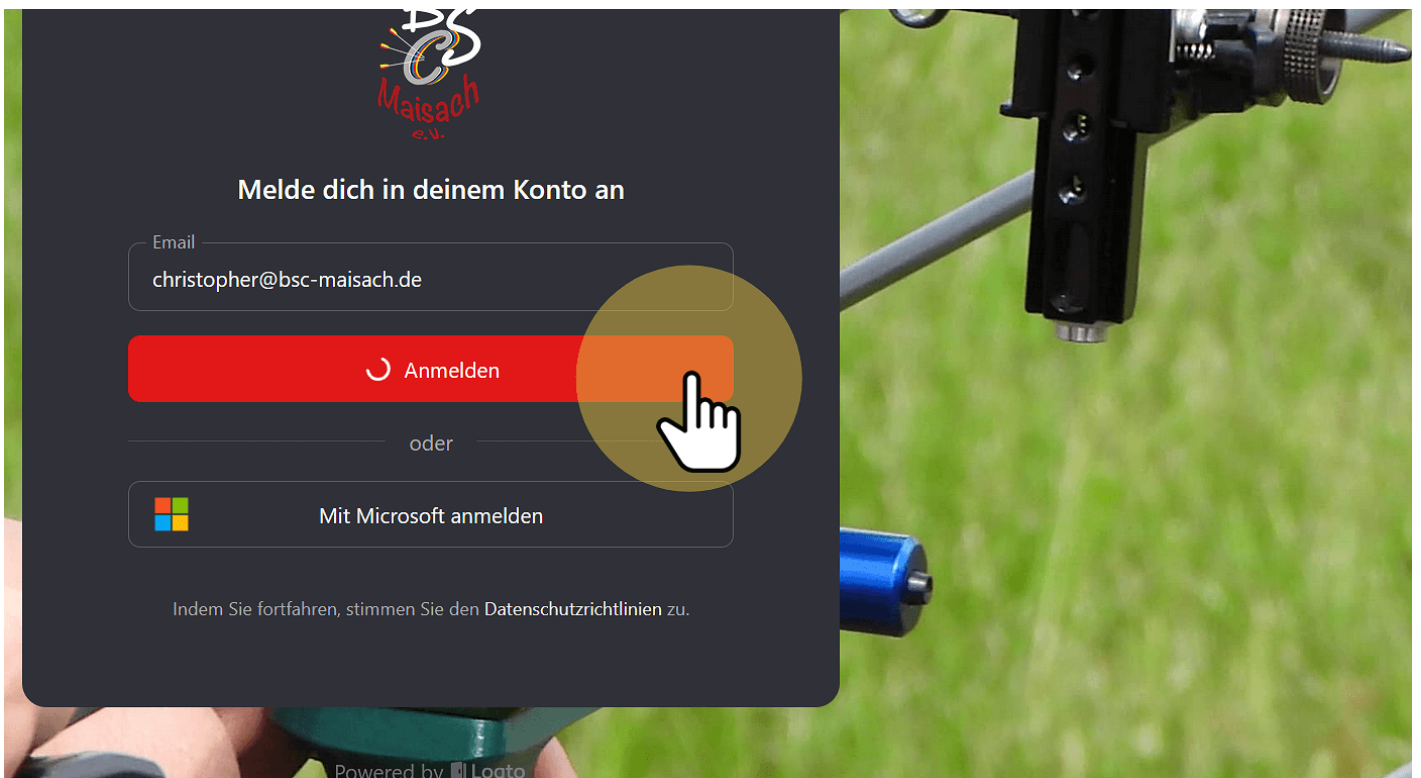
BSC
Maisach
e.V.

Melde dich in deinem Konto an

Email
christopher@bsc-maisach.de

Anmelden

oder

Mit Microsoft anmelden

Indem Sie fortfahren, stimmen Sie den Datenschutzrichtlinien zu.

Powered by Logto